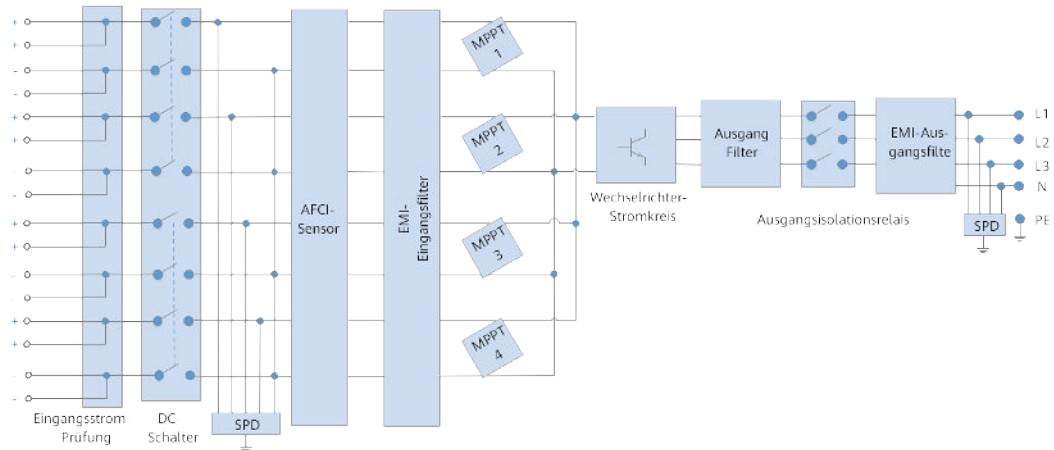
+ + - - + + - - + + - - + + - -

Eingangsstrom Prüfung

DC Schalter

SPD

AFCI-Sensor

EMI-Eingangsfilter

MPPT 1

MPPT 2

MPPT 3

MPPT 4

Wechselrichter-Stromkreis

Ausgang Filter

Ausgangsisolationsrelais

EMI-Ausgangsfilte

SPD

L1
L2
L3
N
PE